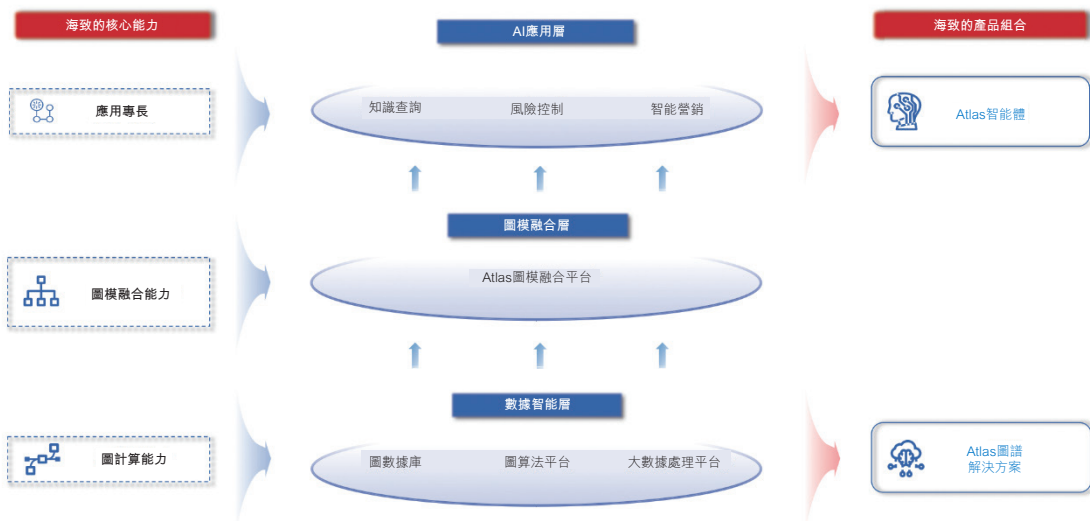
海致的核心能力

AI應用層

海致的產品組合

應用專長

知識查詢 風險控制 智能營銷

Atlas智能體

圖模融合層

圖模融合能力

Atlas圖模融合平台

數據智能層

圖計算能力

圖數據庫 圖算法平台 大數據處理平台

Atlas圖譜解決方案